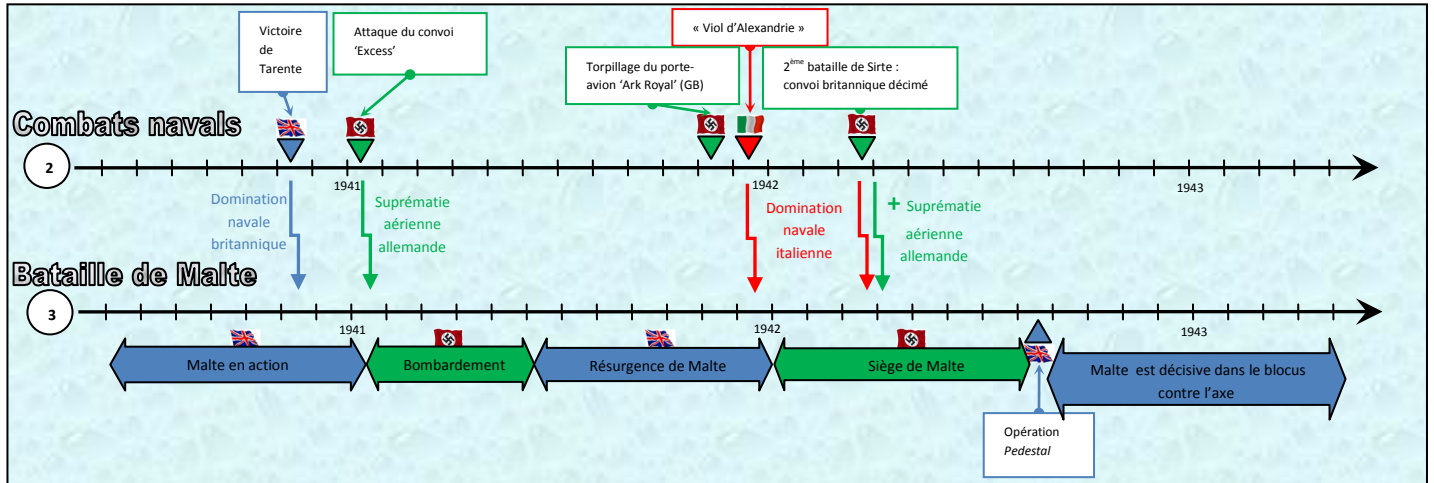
Victoire de Tarente

Attaque du convoi 'Excess'

« Viol d'Alexandrie »

Torpillage du porte-avion 'Ark Royal' (GB)

$2^{ème}$ bataille de Sirte : convoi britannique décimé

Combats navals

2

1941

1942

1943

Domination navale britannique

Suprématie aérienne allemande

Domination navale italienne

+ Suprématie aérienne allemande

Bataille de Malte

3

1941

1942

1943

Malte en action

Bombardement

Résurgence de Malte

Siège de Malte

Malte est décisive dans le blocus contre l'axe

Opération *Pedestal*